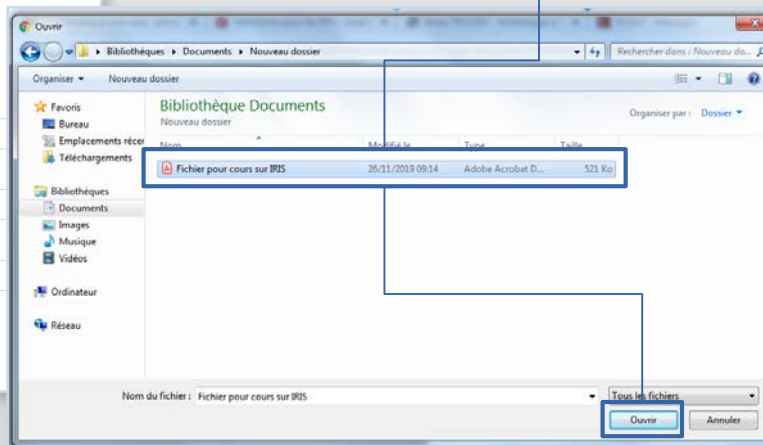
Ouvrir

Bibliothèques ▸ Documents ▸ Nouveau dossier

Rechercher dans : Nouveau do...

Organiser ▾ Nouveau dossier

Favoris
Bureau
Emplacements réce
Téléchargements

Bibliothèques
Documents
Images
Musique
Vidéos

Ordinateur

Réseau

Bibliothèque Documents
Nouveau dossier

Organiser par : Dossier ▾

| Nom | Modifié le | Type | Taille |
|---|---|---|---|
| Fichier pour cours sur IRIS | 26/11/2019 09:14 | Adobe Acrobat D... | 521 Ko |

Nom du fichier : Fichier pour cours sur IRIS

Tous les fichiers

Ouvrir

Annuler